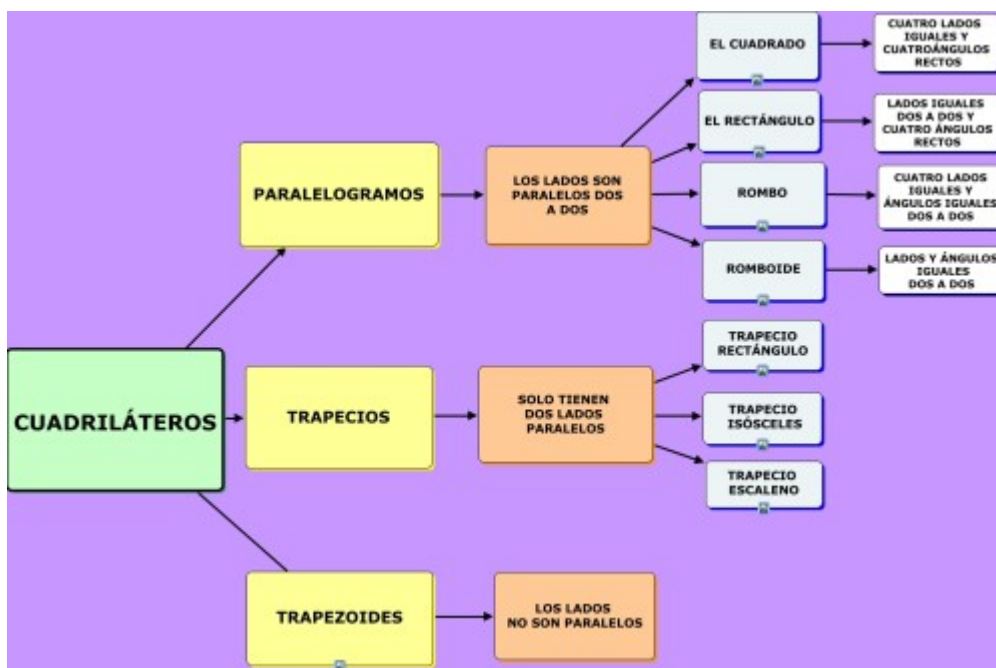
CUADRILÁTEROS

PARALELOGRAMOS

LOS LADOS SON PARALELOS DOS A DOS

EL CUADRADO

CUATRO LADOS IGUALES Y CUATROÁNGULOS RECTOS

EL RECTÁNGULO

LADOS IGUALES DOS A DOS Y CUATRO ÁNGULOS RECTOS

ROMBO

CUATRO LADOS IGUALES Y ÁNGULOS IGUALES DOS A DOS

ROMBOIDE

LADOS Y ÁNGULOS IGUALES DOS A DOS

TRAPECIOS

SOLO TIENEN DOS LADOS PARALELOS

TRAPECIO RECTÁNGULO

TRAPECIO ISÓSCELES

TRAPECIO ESCALENO

TRAPEZOIDES

LOS LADOS NO SON PARALELOS